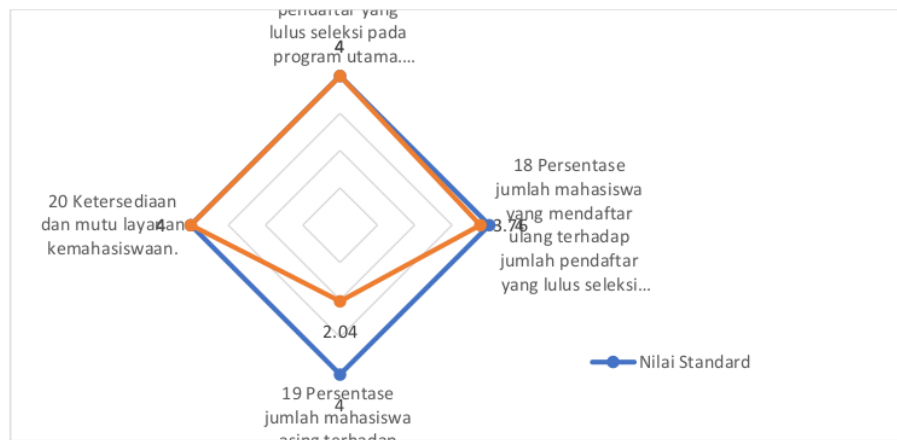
pendaftar yang lulus seleksi pada program utama....
4

18 Persentase jumlah mahasiswa yang mendaftar ulang terhadap jumlah pendaftar yang lulus seleksi...
3.74
4

20 Ketersediaan dan mutu layanan kemahasiswaan.
4

2.04

19 Persentase jumlah mahasiswa asing terhadap
4

Nilai Standard